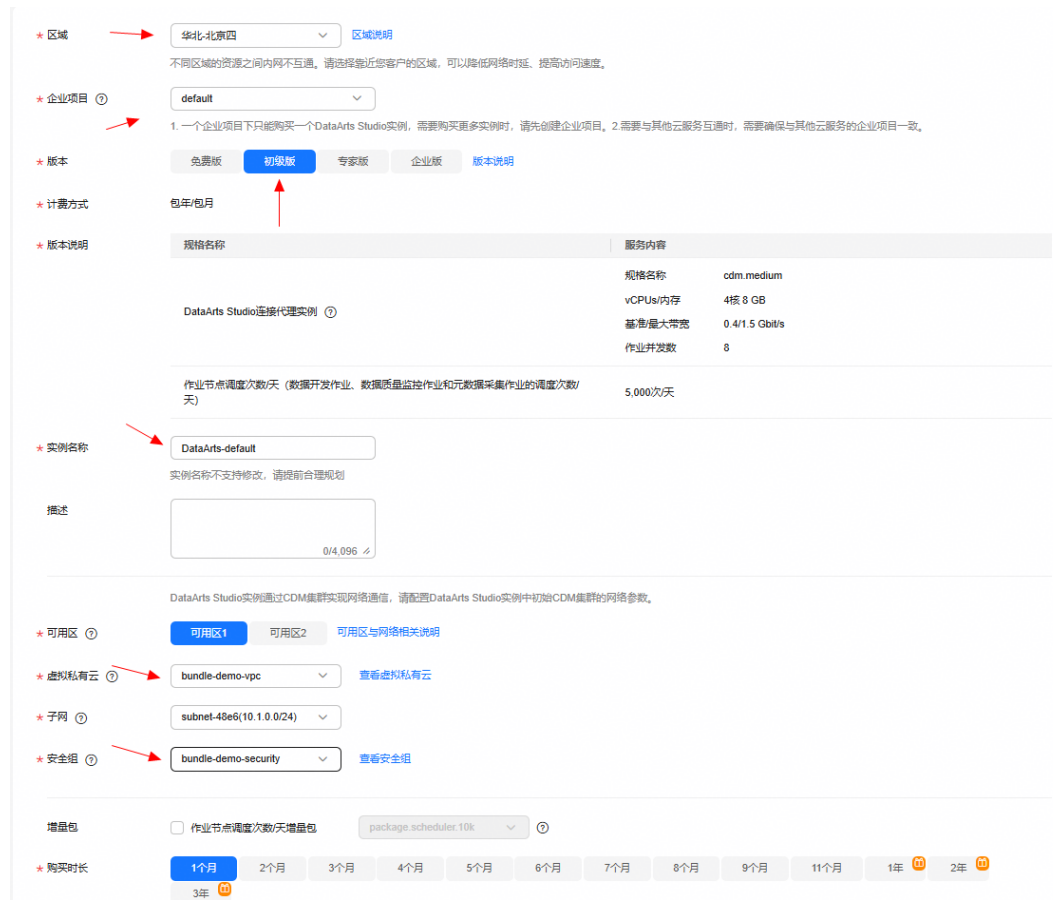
* 区域 华北-北京四 区域说明
不同区域的资源之间内网不互通。请选择靠近您客户的区域，可以降低网络时延、提高访问速度。

* 企业项目 ? default
1. 一个企业项目下只能购买一个DataArts Studio实例，需要购买更多实例时，请先创建企业项目。2.需要与其他云服务互通时，需要确保与其他云服务的企业项目一致。

* 版本 免费版 初级版 专家版 企业版 版本说明

* 计费方式 包年/包月

* 版本说明

| 规格名称 | 服务内容 |
|---|---|
| DataArts Studio连接代理实例 ? | 规格名称 cdm.medium<br>vCPUs/内存 4核 8 GB<br>基准/最大带宽 0.4/1.5 Gbit/s<br>作业并发数 8 |
| 作业节点调度次数/天（数据开发作业、数据质量监控作业和元数据采集作业的调度次数/天） | 5,000次/天 |

* 实例名称 DataArts-default
实例名称不支持修改，请提前合理规划

描述
0/4,096

DataArts Studio实例通过CDM集群实现网络通信，请配置DataArts Studio实例中初始CDM集群的网络参数。

* 可用区 ? 可用区1 可用区2 可用区与网络相关说明

* 虚拟私有云 ? bundle-demo-vpc 查看虚拟私有云

* 子网 ? subnet-48e6(10.1.0.0/24)

* 安全组 ? bundle-demo-security 查看安全组

增量包 作业节点调度次数/天增量包 package.scheduler.10k ?

* 购买时长 1个月 2个月 3个月 4个月 5个月 6个月 7个月 8个月 9个月 11个月 1年 2年 3年